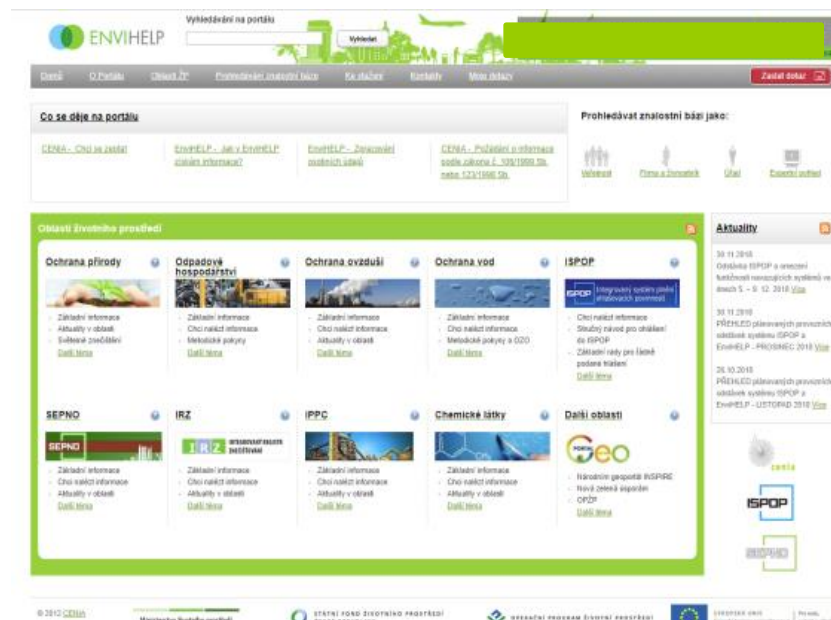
ENVIHELP

Vyhledávání na portálu

Vyhledat

Domů | O Portálu | Oblasti ŽP | Prohledávání znalostní báze | Ke stažení | Kontakty | Moje dotazy

Zadat dotaz

Co se děje na portálu

CENIA - Chci se zeptat

EnviHELP - Jak v EnviHELP získám informace?

EnviHELP - Zpracování osobních údajů

CENIA - Požádání o informace podle zákona č. 106/1999 Sb. nebo 123/1998 Sb.

Prohledávat znalostní bázi jako:

Veřejnost | Firma a živnostník | Úřad | Expertní pohled

Oblasti životního prostředí

Ochrana přírody
- Základní informace
- Aktuality v oblasti
- Světové zveřejnění
Další témata

Odpadové hospodářství
- Základní informace
- Chci nalézt informace
- Metodické pokyny
Další témata

Ochrana ovzduší
- Základní informace
- Chci nalézt informace
- Aktuality v oblasti
Další témata

Ochrana vod
- Základní informace
- Chci nalézt informace
- Metodické pokyny a OZO
Další témata

ISPOP
ISPOP Integrovaný systém plnění ohlašovacích povinností
- Chci nalézt informace
- Stručný návod pro ohlášení do ISPOP
- Základní rady pro řádné podání hlášení
Další témata

SEPNO
SEPNO
- Základní informace
- Chci nalézt informace
- Aktuality v oblasti
Další témata

IRZ
IRZ INTEGROVANÝ REGISTR ZNEČIŠŤOVÁNÍ
- Základní informace
- Chci nalézt informace
- Aktuality v oblasti
Další témata

IPPC
- Základní informace
- Chci nalézt informace
- Aktuality v oblasti
Další témata

Chemické látky
- Základní informace
- Chci nalézt informace
- Aktuality v oblasti
Další témata

Další oblasti
Geo
- Národní geoportál INSPIRE
- Nová zelená úsporám
- OPŽP
Další témata

Aktuality

30.11.2018
Odstávka ISPOP a omezení funkčnosti navazujících systémů ve dnech 5. - 9. 12. 2018 Více

30.11.2018
PŘEHLED plánovaných provozních odstávek systému ISPOP a EnviHELP - PROSINEC 2018 Více

26.10.2018
PŘEHLED plánovaných provozních odstávek systému ISPOP a EnviHELP - LISTOPAD 2018 Více

cenia
ISPOP
SEPNO

© 2012 CENIA

STÁTNÍ FOND ŽIVOTNÍHO PROSTŘEDÍ

OPERAČNÍ PROGRAM ŽIVOTNÍ PROSTŘEDÍ

EVROPSKÁ UNIE